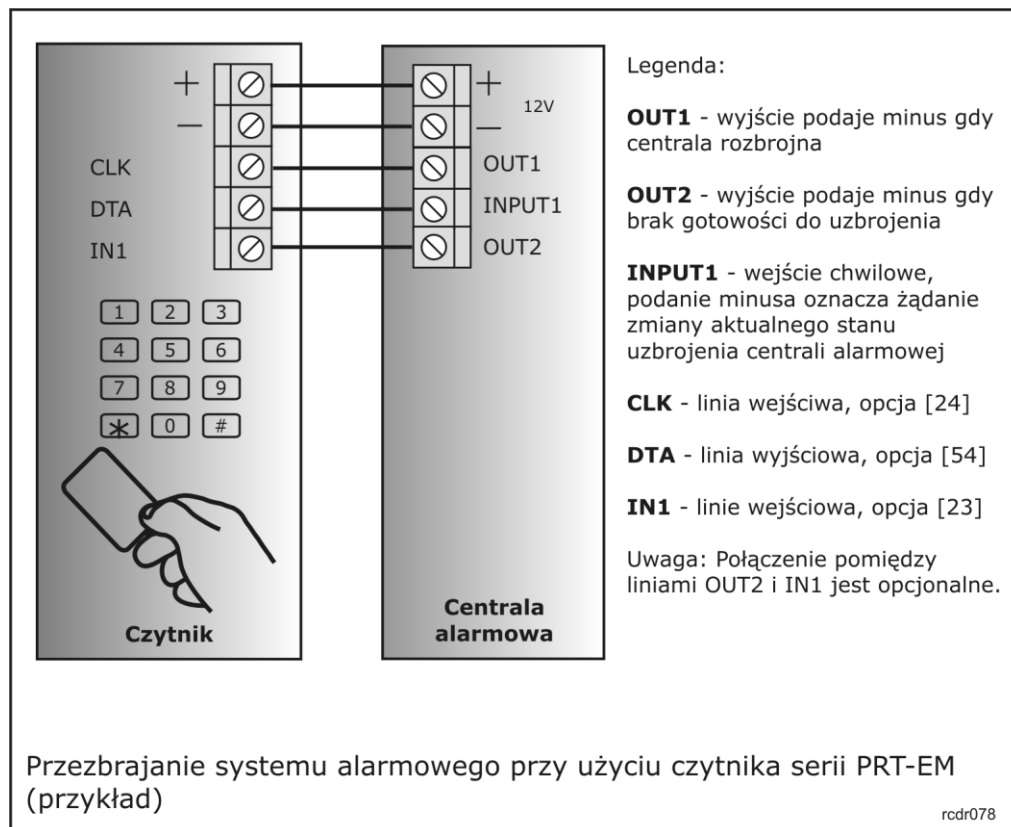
+
—
CLK
DTA
IN1

1 2 3
4 5 6
7 8 9
* 0 #

Czytnik

+
12V
—
OUT1
INPUT1
OUT2

Centrala alarmowa

Legenda:

**OUT1** - wyjście podaje minus gdy centrala rozbrojna

**OUT2** - wyjście podaje minus gdy brak gotowości do uzbrojenia

**INPUT1** - wejście chwilowe, podanie minusa oznacza żądanie zmiany aktualnego stanu uzbrojenia centrali alarmowej

**CLK** - linia wejściwa, opcja [24]

**DTA** - linia wyjściowa, opcja [54]

**IN1** - linie wejściowa, opcja [23]

Uwaga: Połączenie pomiędzy liniami OUT2 i IN1 jest opcjonalne.

Przezbrajanie systemu alarmowego przy użyciu czytnika serii PRT-EM (przykład)

rcdr078